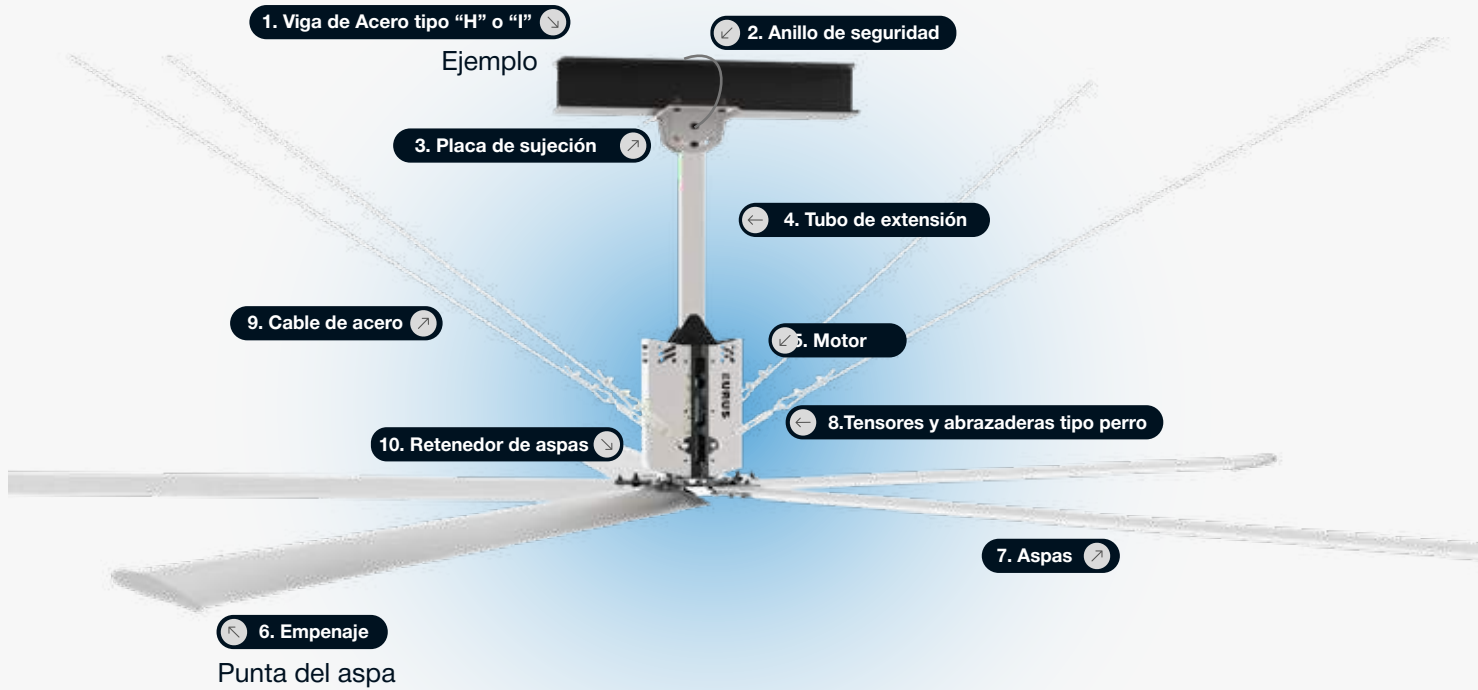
1. Viga de Acero tipo "H" o "I"

2. Anillo de seguridad

Ejemplo

3. Placa de sujeción

4. Tubo de extensión

9. Cable de acero

5. Motor

EURUS

8.Tensores y abrazaderas tipo perro

10. Retenedor de aspas

7. Aspas

6. Empenaje

Punta del aspa